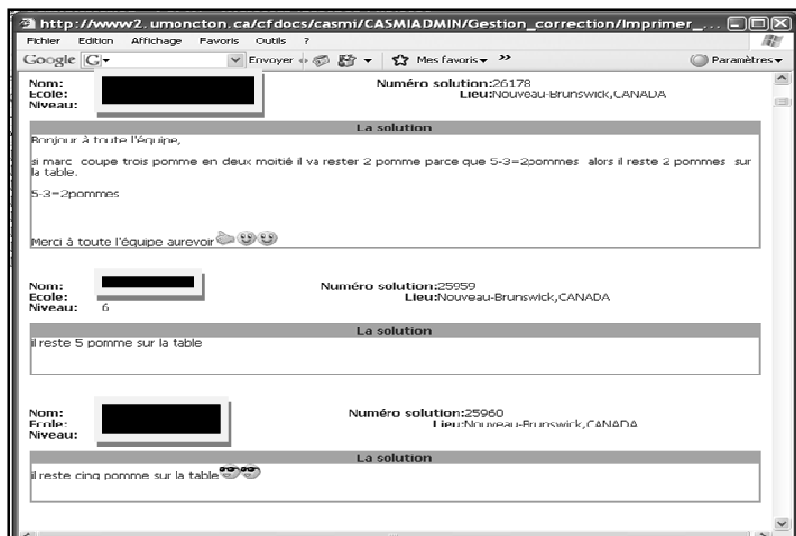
http://www2.umoncton.ca/cfdocs/casmi/CASMIADMIN/Gestion_correction/Imprimer_...

Fichier Edition Affichage Favoris Outils ?

Google G Envoyer Mes favoris » Paramètres

Nom:
Ecole:
Niveau:

Numéro solution:26178
Lieu:Nouveau-Brunswick,CANADA

La solution

Bonjour à toute l'équipe,

si marc coupe trois pomme en deux moitié il va rester 2 pomme parce que 5-3=2pommes alors il reste 2 pommes sur la table.

5-3=2pommes

Merci à toute l'équipe aurevoir

Nom:
Ecole:
Niveau: 6

Numéro solution:25959
Lieu:Nouveau-Brunswick,CANADA

La solution

il reste 5 pomme sur la table

Nom:
Ecole:
Niveau:

Numéro solution:25960
Lieu:Nouveau-Brunswick,CANADA

La solution

il reste cinq pomme sur la table